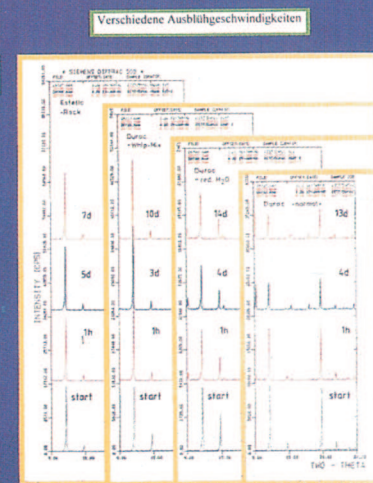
Verschiedene Ausblühgeschwindigkeiten

* SIEMENS DIFFRAC 500 *

Estelle -Rock

7d

5d

1h

start

INTENSITY [CPS]

Durox -Wmp-Nk

10d

3d

1h

start

Durox -red. $H_2O$

14d

4d

1h

start

Durox -normal-

13d

4d

1h

start

TWO - THETA